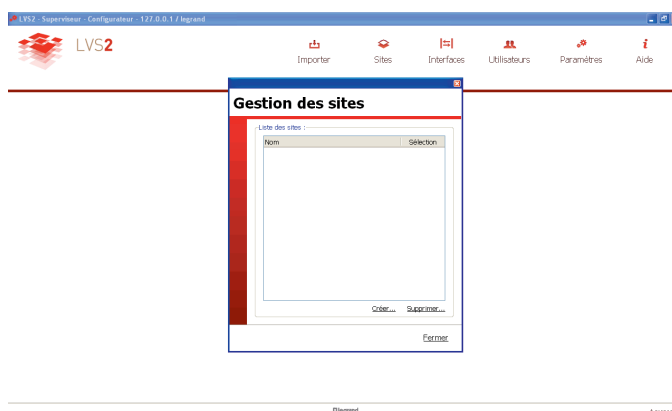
LVS2 - Superviseur - Configurateur - 127.0.0.1 / legrand

LVS2

Importer
Sites
Interfaces
Utilisateurs
Paramètres
Aide

Gestion des sites

Liste des sites :

| Nom | Sélection |
|---|---|

Créer...
Supprimer...

Fermer

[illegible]